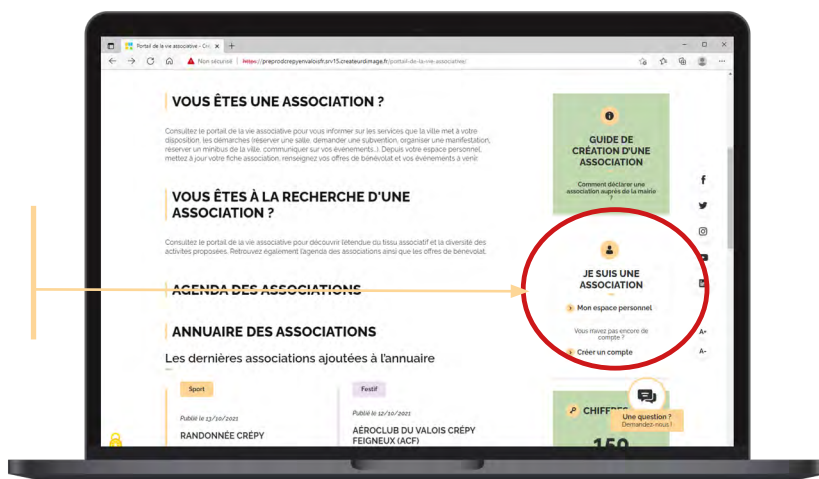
Portail de la vie associative – Cré ×   +

Non sécurisé | https://preprodcrepyenvaloisfr.srv15.createurdimage.fr/portail-de-la-vie-associative/

VOUS ÊTES UNE ASSOCIATION ?

Consultez le portail de la vie associative pour vous informer sur les services que la ville met à votre disposition, les démarches (réserver une salle, demander une subvention, organiser une manifestation, réserver un minibus de la ville, communiquer sur vos évènements...). Depuis votre espace personnel, mettez à jour votre fiche association, renseignez vos offres de bénévolat et vos évènements à venir.

VOUS ÊTES À LA RECHERCHE D'UNE ASSOCIATION ?

Consultez le portail de la vie associative pour découvrir l'étendue du tissu associatif et la diversité des activités proposées. Retrouvez également l'agenda des associations ainsi que les offres de bénévolat.

AGENDA DES ASSOCIATIONS

ANNUAIRE DES ASSOCIATIONS

Les dernières associations ajoutées à l'annuaire

Sport

Publié le 13/10/2021

RANDONNÉE CRÉPY

Festif

Publié le 12/10/2021

AÉROCLUB DU VALOIS CRÉPY FEIGNEUX (ACF)

GUIDE DE CRÉATION D'UNE ASSOCIATION

Comment déclarer une association auprès de la mairie ?

JE SUIS UNE ASSOCIATION

Mon espace personnel

Vous n'avez pas encore de compte ?

Créer un compte

CHIFFRES

150

Une question ?
Demandez-nous !

A+
A-